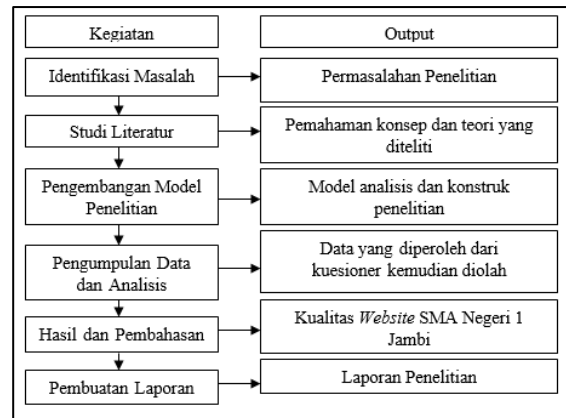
Kegiatan

Output

Identifikasi Masalah

Permasalahan Penelitian

Studi Literatur

Pemahaman konsep dan teori yang diteliti

Pengembangan Model Penelitian

Model analisis dan konstruk penelitian

Pengumpulan Data dan Analisis

Data yang diperoleh dari kuesioner kemudian diolah

Hasil dan Pembahasan

Kualitas Website SMA Negeri 1 Jambi

Pembuatan Laporan

Laporan Penelitian